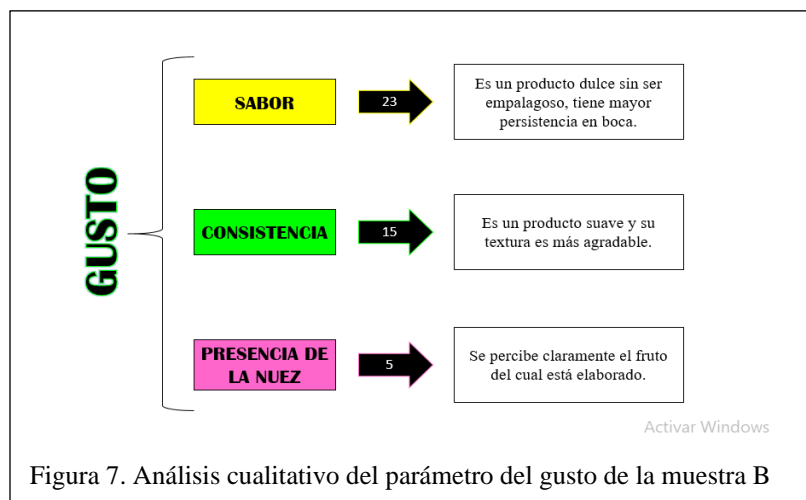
GUSTO

SABOR

23

Es un producto dulce sin ser empalagoso, tiene mayor persistencia en boca.

CONSISTENCIA

15

Es un producto suave y su textura es más agradable.

PRESENCIA DE LA NUEZ

5

Se percibe claramente el fruto del cual está elaborado.

Activar Windows

Figura 7. Análisis cualitativo del parámetro del gusto de la muestra B